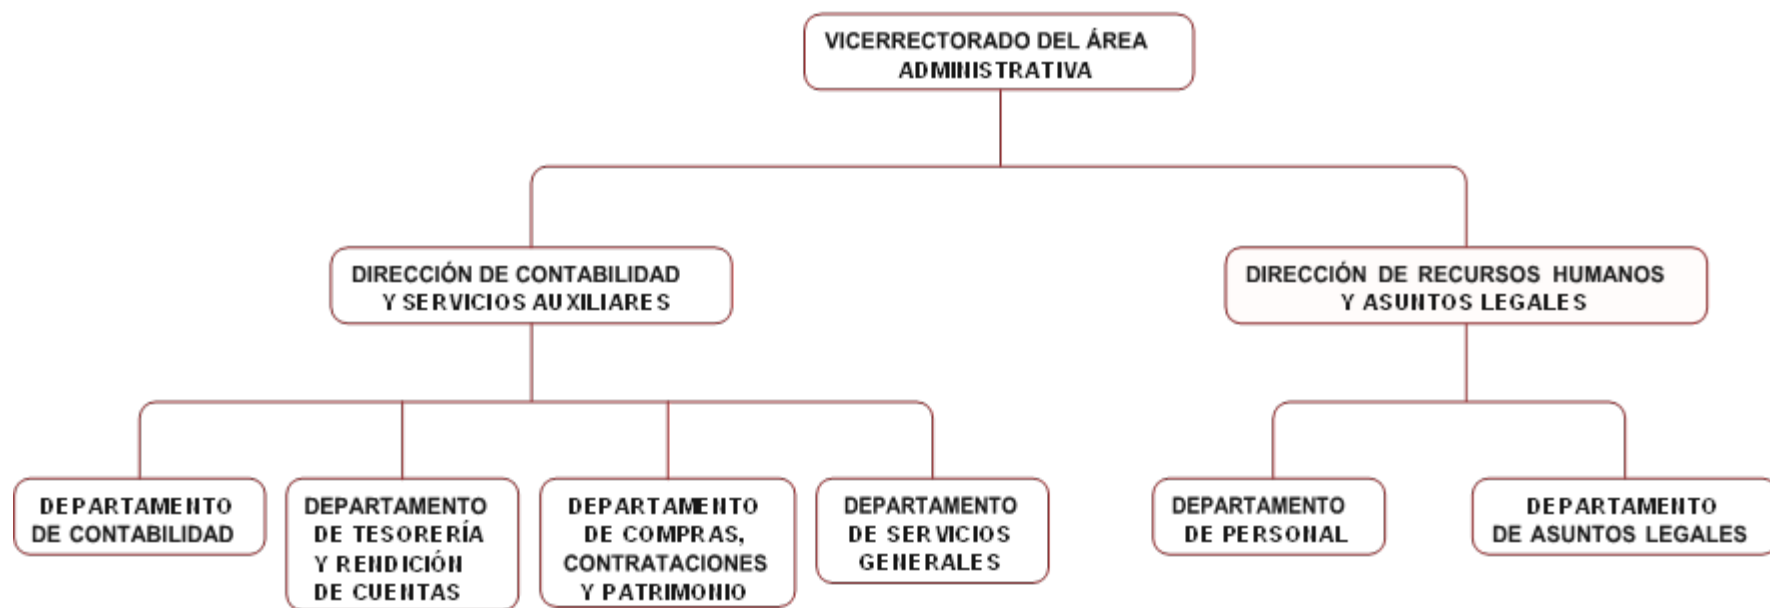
VICERRECTORADO DEL ÁREA ADMINISTRATIVA

DIRECCIÓN DE CONTABILIDAD Y SERVICIOS AUXILIARES

DIRECCIÓN DE RECURSOS HUMANOS Y ASUNTOS LEGALES

DEPARTAMENTO DE CONTABILIDAD

DEPARTAMENTO DE TESORERÍA Y RENDICIÓN DE CUENTAS

DEPARTAMENTO DE COMPRAS, CONTRATACIONES Y PATRIMONIO

DEPARTAMENTO DE SERVICIOS GENERALES

DEPARTAMENTO DE PERSONAL

DEPARTAMENTO DE ASUNTOS LEGALES